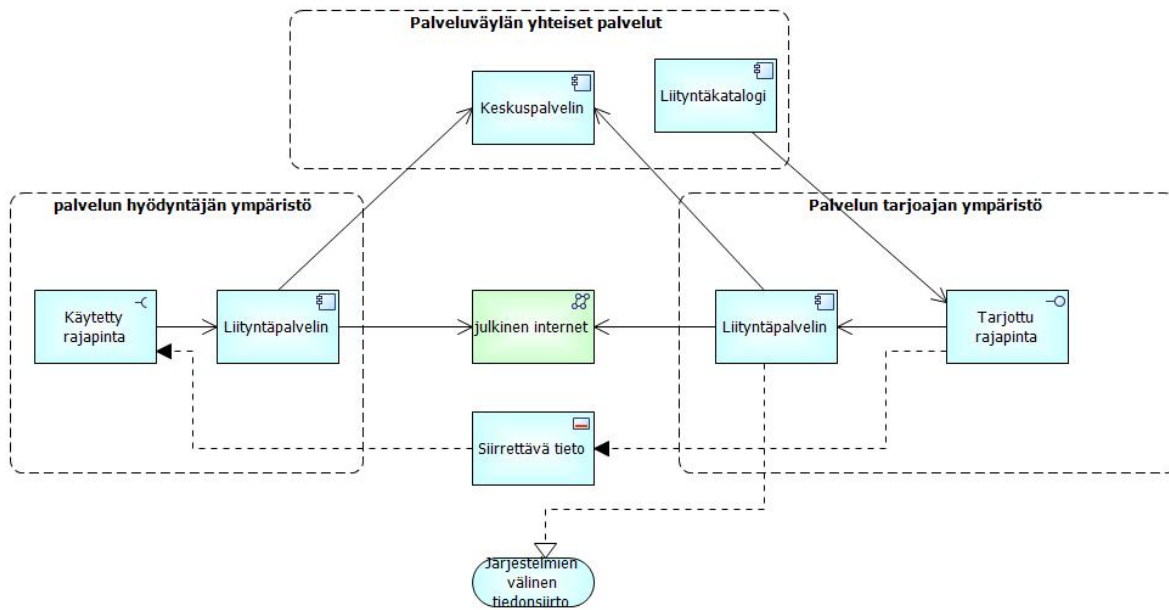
Palveluväylän yhteiset palvelut

Keskuspalvelin

Liityntäkatalogi

palvelun hyödyntäjän ympäristö

Palvelun tarjoajan ympäristö

Käytetty rajapinta

Liityntäpalvelin

julkinen internet

Liityntäpalvelin

Tarjottu rajapinta

Siirrettävä tieto

Järjestelmien välinen tiedonsiirto